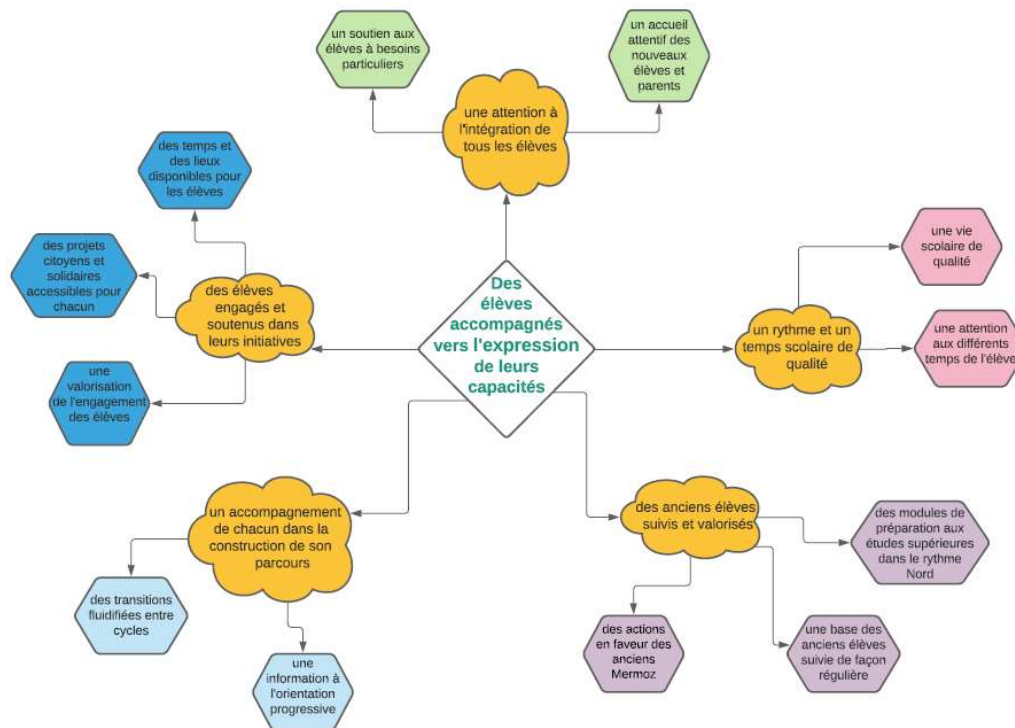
un soutien aux élèves à besoins particuliers

un accueil attentif des nouveaux élèves et parents

une attention à l'intégration de tous les élèves

des temps et des lieux disponibles pour les élèves

des projets citoyens et solidaires accessibles pour chacun

des élèves engagés et soutenus dans leurs initiatives

une valorisation de l'engagement des élèves

Des élèves accompagnés vers l'expression de leurs capacités

une vie scolaire de qualité

un rythme et un temps scolaire de qualité

une attention aux différents temps de l'élève

un accompagnement de chacun dans la construction de son parcours

des transitions fluidifiées entre cycles

une information à l'orientation progressive

des anciens élèves suivis et valorisés

des modules de préparation aux études supérieures dans le rythme Nord

des actions en faveur des anciens Mermoz

une base des anciens élèves suivie de façon régulière